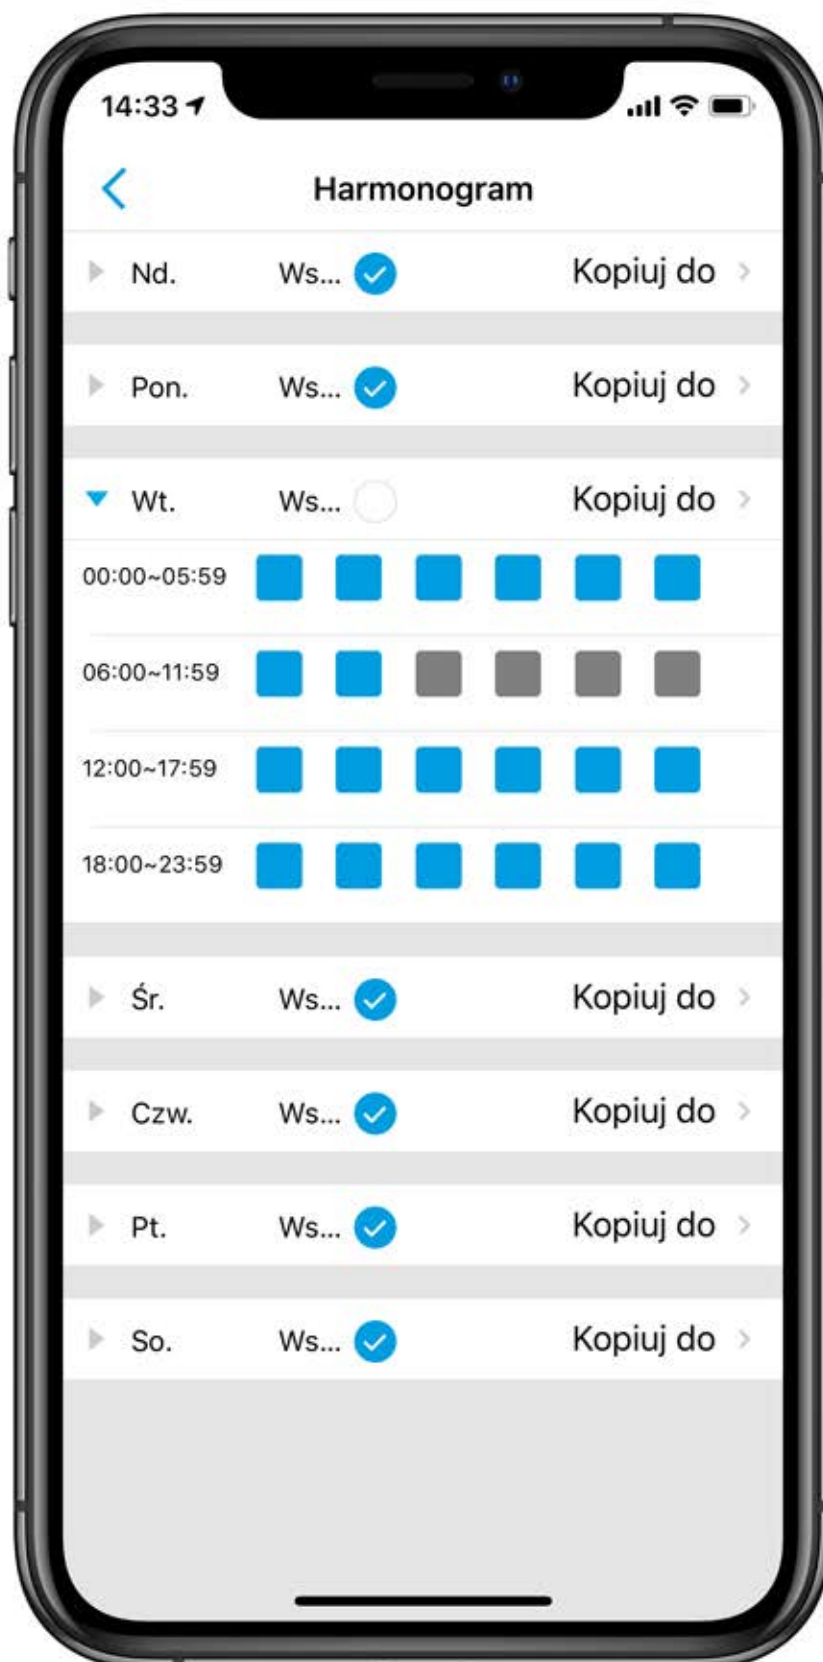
14:33

Harmonogram

Nd. Ws... Kopiuj do

Pon. Ws... Kopiuj do

Wt. Ws... Kopiuj do

00:00~05:59

06:00~11:59

12:00~17:59

18:00~23:59

Śr. Ws... Kopiuj do

Czw. Ws... Kopiuj do

Pt. Ws... Kopiuj do

So. Ws... Kopiuj do